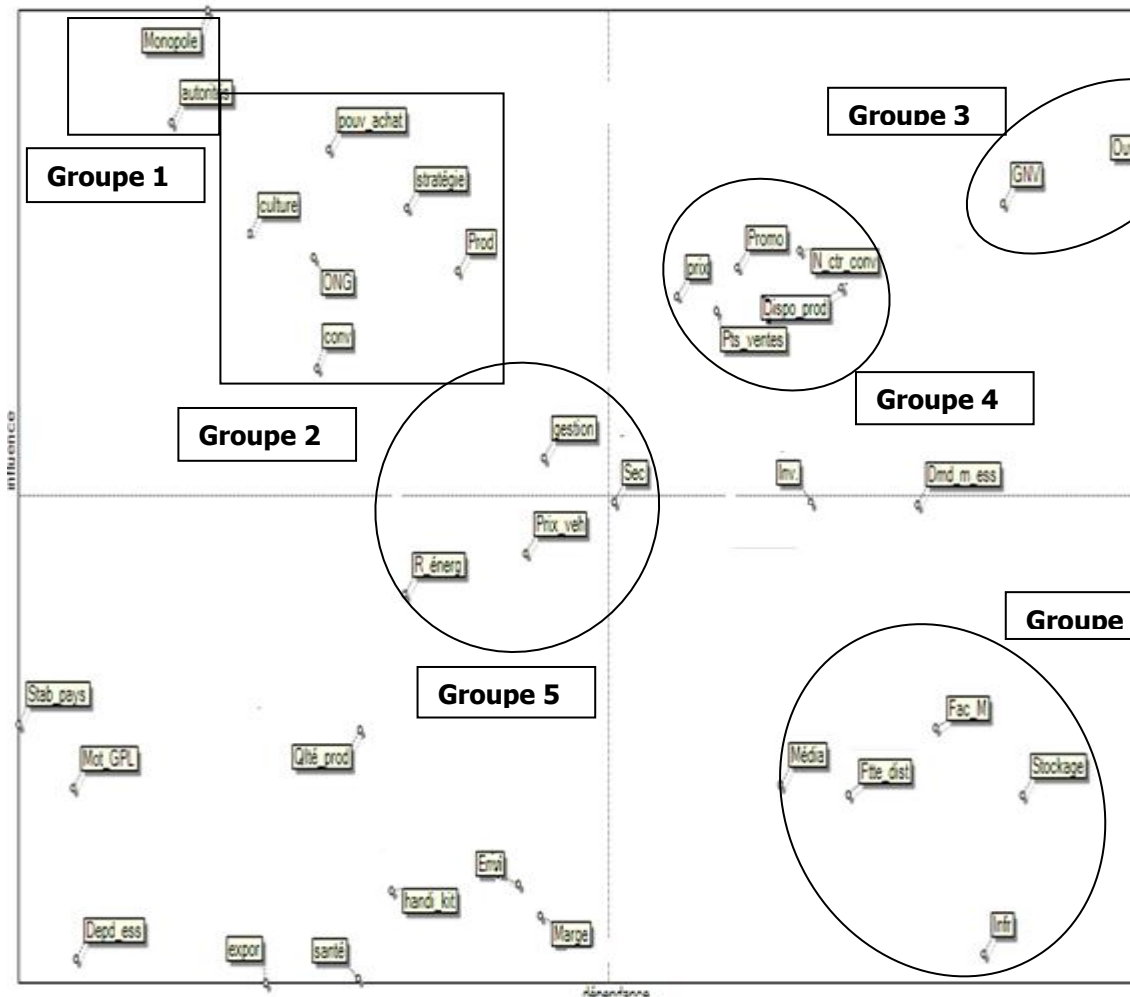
Monopole
autorités
pouv_achat
Groupe 3
Du
Groupe 1
stratégie
GNV
culture
Prod
Promo
prot
N_ctr_conv
ONG
Dispo_prod
conv
Pts_ventes
Groupe 4
influence
Groupe 2
gestion
Sec
Inv.
Dmd_m_ess
Prix_veh
R_énerg
Groupe
Stab_pays
Groupe 5
Fac_M
Mot_GPL
Qlté_prod
Média
Ftte_dist
Stockage
Emnl
handi_kit
Marge
Infr
Depd_ess
expor
santé
dépendance